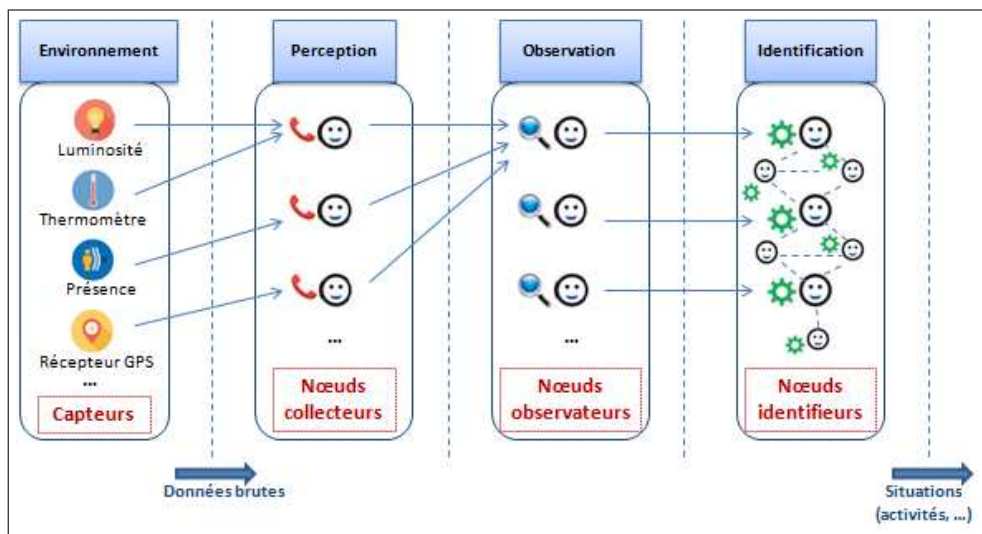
Environnement

Perception

Observation

Identification

Luminosité

Thermomètre

Présence

Récepteur GPS

...

Capteurs

...

Nœuds collecteurs

...

Nœuds observateurs

Nœuds identifieurs

Données brutes

Situations (activités, ...)